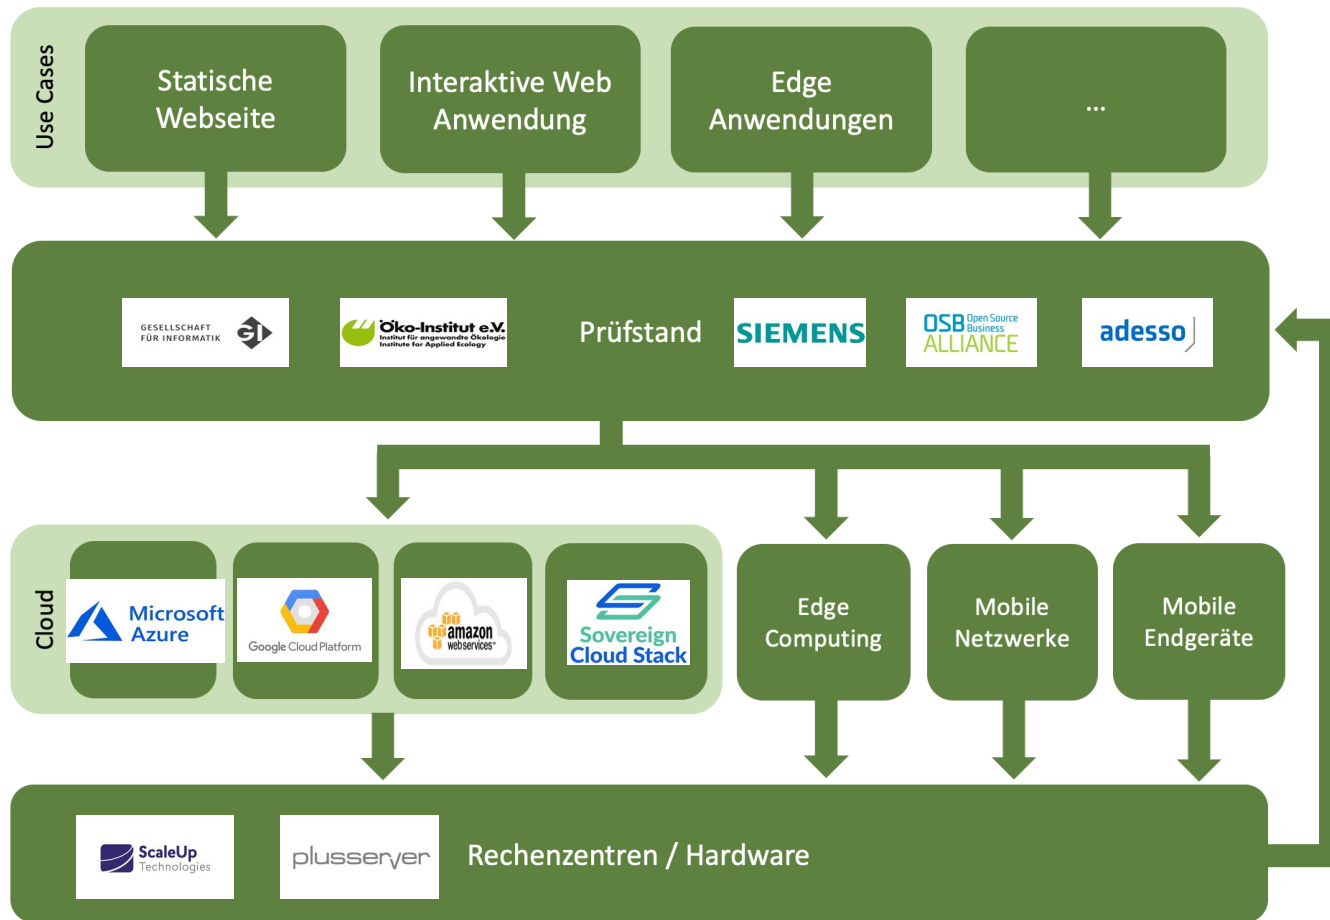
Use Cases

Statische Webseite

Interaktive Web Anwendung

Edge Anwendungen

...

GESELLSCHAFT FÜR INFORMATIK GI

Öko-Institut e.V. Institut für angewandte Ökologie Institute for Applied Ecology

Prüfstand

SIEMENS

OSB Open Source Business ALLIANCE

adesso

Cloud

Microsoft Azure

Google Cloud Platform

amazon webservices

Sovereign Cloud Stack

Edge Computing

Mobile Netzwerke

Mobile Endgeräte

ScaleUp Technologies

plusserver

Rechenzentren / Hardware